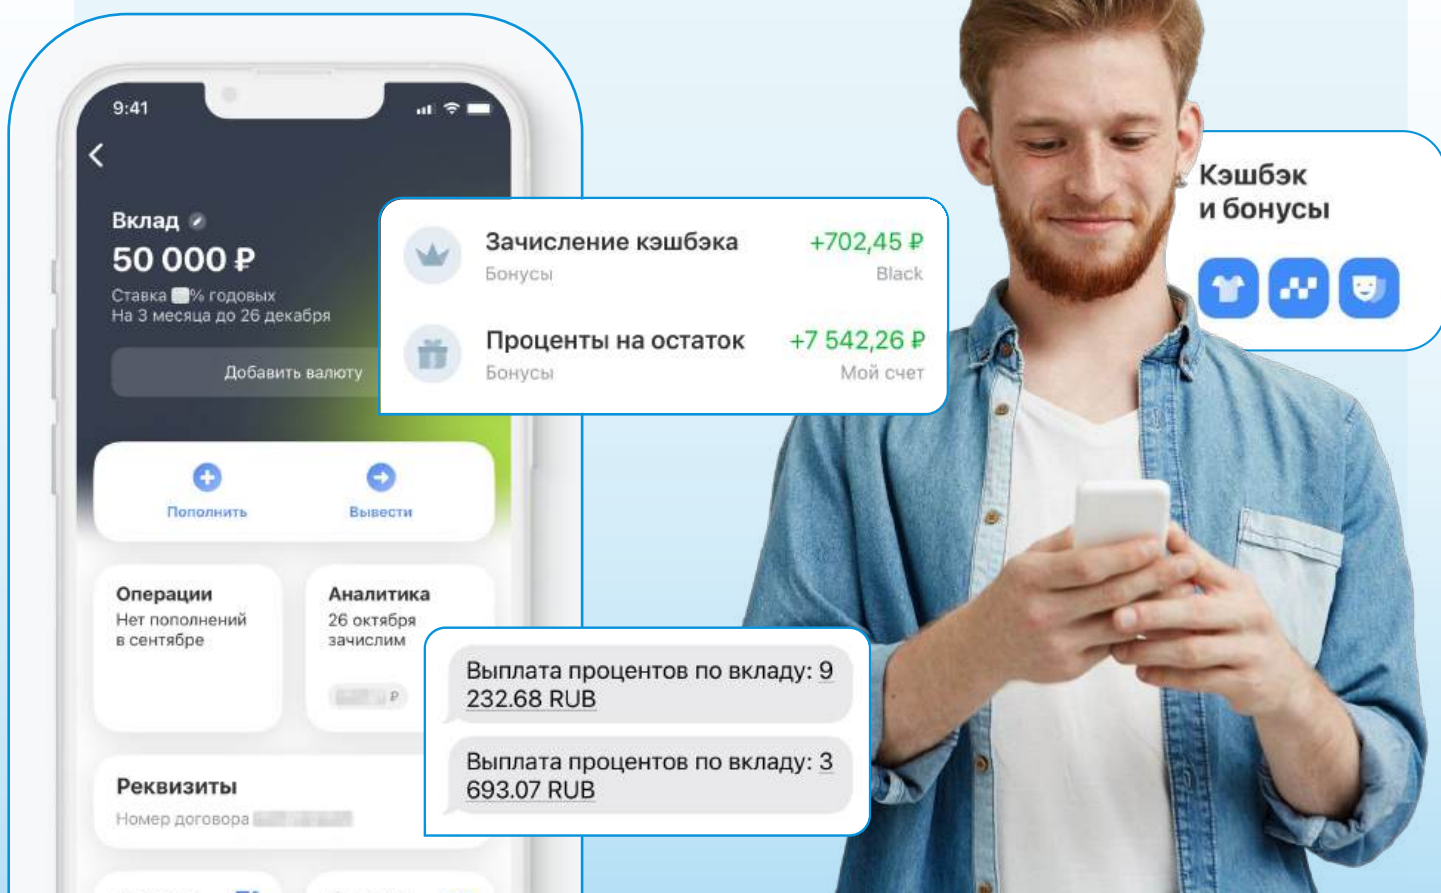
9:41

Вклад

50 000 ₽

Ставка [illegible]% годовых
На 3 месяца до 26 декабря

Добавить валюту

Пополнить

Вывести

Операции
Нет пополнений в сентябре

Аналитика
26 октября зачислим

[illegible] ₽

Реквизиты
Номер договора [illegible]

Зачисление кэшбэка
Бонусы

+702,45 ₽
Black

Проценты на остаток
Бонусы

+7 542,26 ₽
Мой счет

Кэшбэк и бонусы

Выплата процентов по вкладу: 9 232.68 RUB

Выплата процентов по вкладу: 3 693.07 RUB